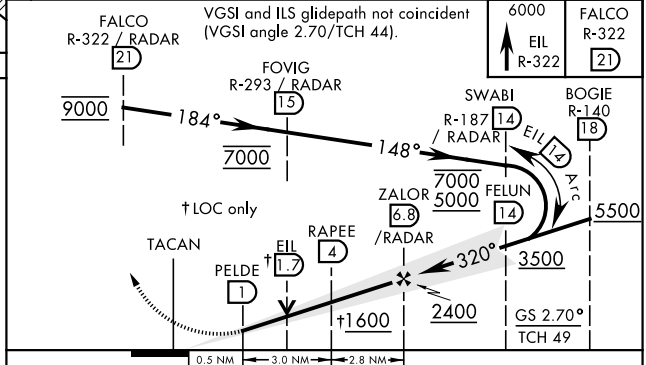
FALCO
R-322 / RADAR
21

VGSI and ILS glidepath not coincident (VGSI angle 2.70/TCH 44).

6000
EIL
R-322

FALCO
R-322
21

FOVIG
R-293 / RADAR
15

9000

184°

7000

148°

SWABI
R-187 14
/ RADAR

BOGIE
R-140
18

EIL 14
Arc

7000
5000

FELUN
14

5500

ZALOR
6.8
/RADAR

† LOC only

TACAN

EIL
†1.7

RAPEE
4

PELDE
1

320°

3500

2400

†1600

GS 2.70°
TCH 49

0.5 NM
3.0 NM
2.8 NM